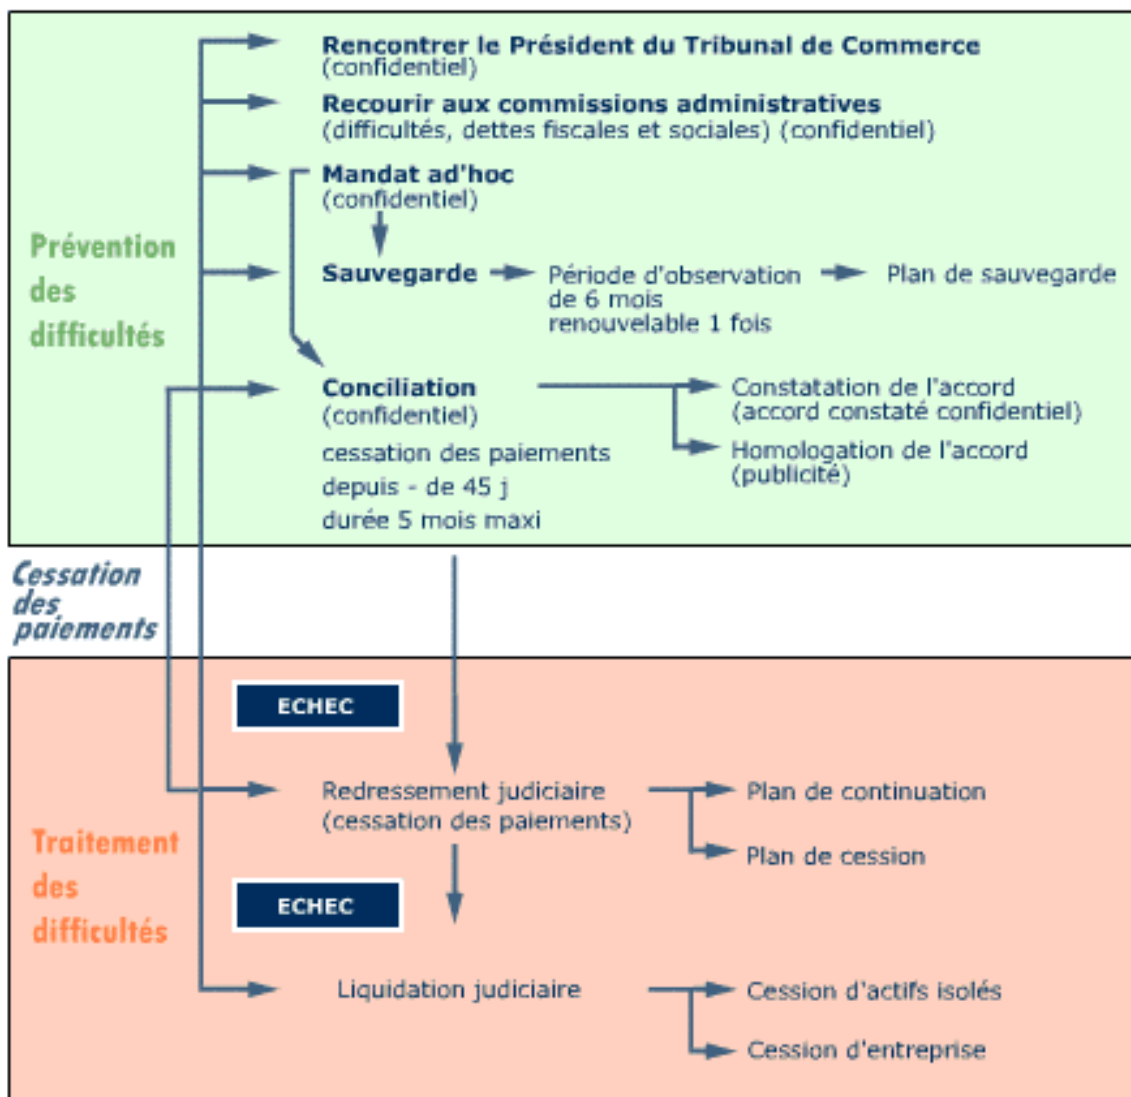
Prévention des difficultés

Rencontrer le Président du Tribunal de Commerce
(confidentiel)

Recourir aux commissions administratives
(difficultés, dettes fiscales et sociales) (confidentiel)

Mandat ad'hoc
(confidentiel)

Sauvegarde

Période d'observation de 6 mois renouvelable 1 fois

Plan de sauvegarde

Conciliation
(confidentiel)
cessation des paiements depuis - de 45 j
durée 5 mois maxi

Constatation de l'accord
(accord constaté confidentiel)

Homologation de l'accord
(publicité)

Cessation des paiements

Traitement des difficultés

ECHEC

Redressement judiciaire
(cessation des paiements)

Plan de continuation

Plan de cession

ECHEC

Liquidation judiciaire

Cession d'actifs isolés

Cession d'entreprise